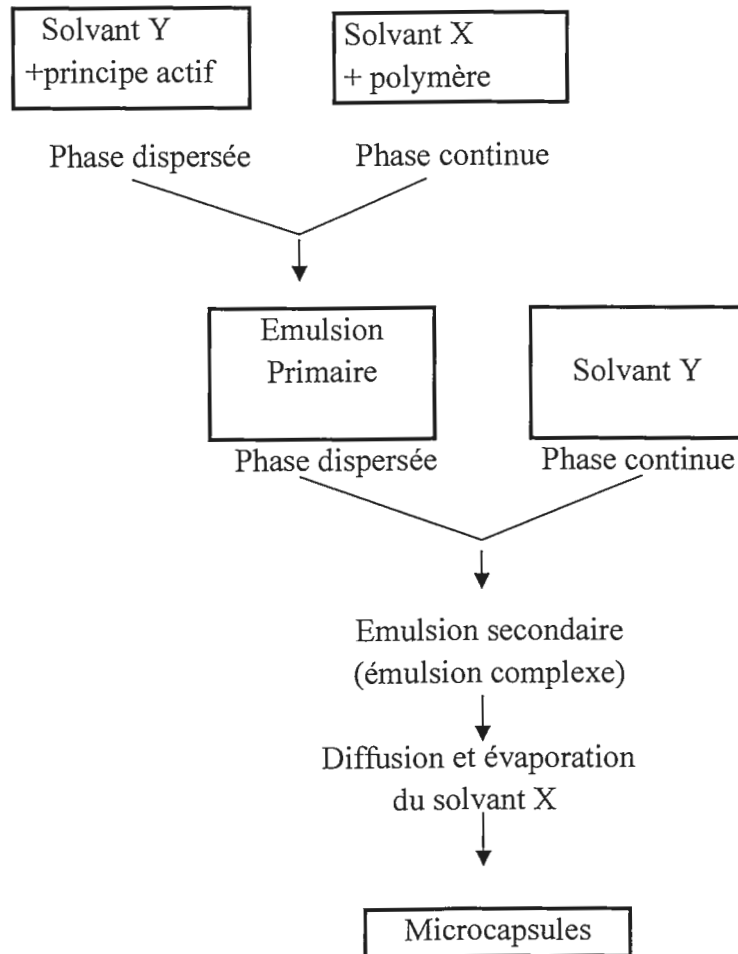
Solvant Y
+principe actif

Solvant X
+ polymère

Phase dispersée

Phase continue

Emulsion
Primaire

Solvant Y

Phase dispersée

Phase continue

Emulsion secondaire
(émulsion complexe)

Diffusion et évaporation
du solvant X

Microcapsules